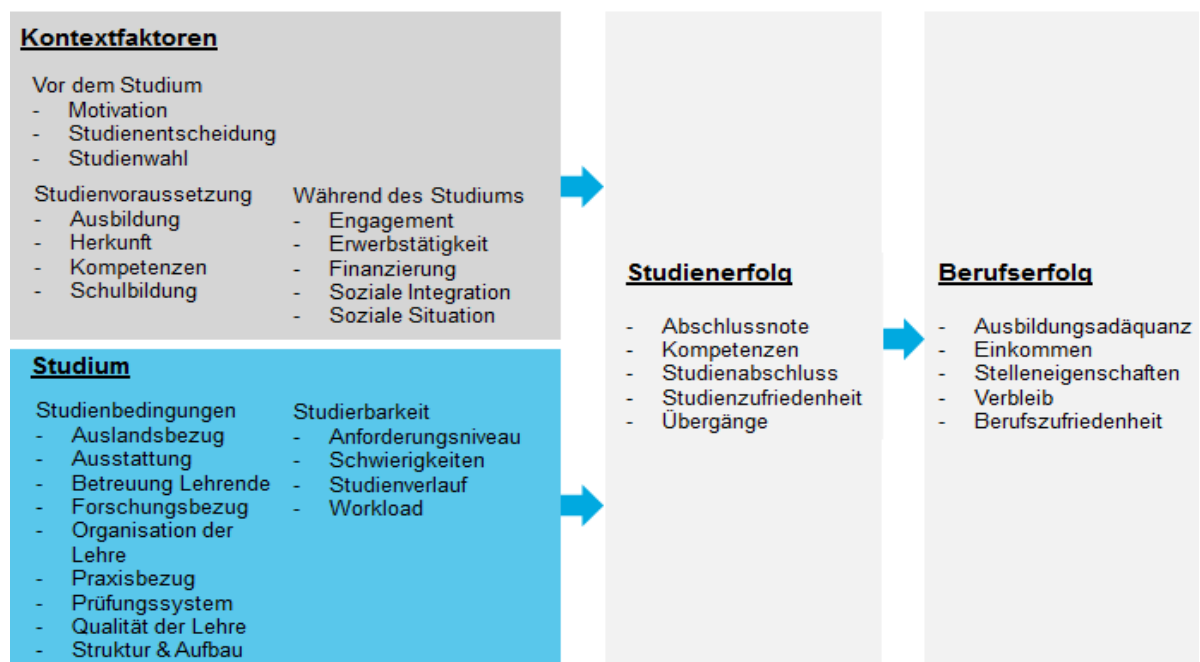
Kontextfaktoren

Vor dem Studium
- Motivation
- Studienentscheidung
- Studienwahl

Studienvoraussetzung
- Ausbildung
- Herkunft
- Kompetenzen
- Schulbildung

Während des Studiums
- Engagement
- Erwerbstätigkeit
- Finanzierung
- Soziale Integration
- Soziale Situation

Studium

Studienbedingungen
- Auslandsbezug
- Ausstattung
- Betreuung Lehrende
- Forschungsbezug
- Organisation der Lehre
- Praxisbezug
- Prüfungssystem
- Qualität der Lehre
- Struktur & Aufbau

Studierbarkeit
- Anforderungsniveau
- Schwierigkeiten
- Studienverlauf
- Workload

Studienerfolg

- Abschlussnote
- Kompetenzen
- Studienabschluss
- Studienzufriedenheit
- Übergänge

Berufserfolg

- Ausbildungsadäquanz
- Einkommen
- Stelleneigenschaften
- Verbleib
- Berufszufriedenheit